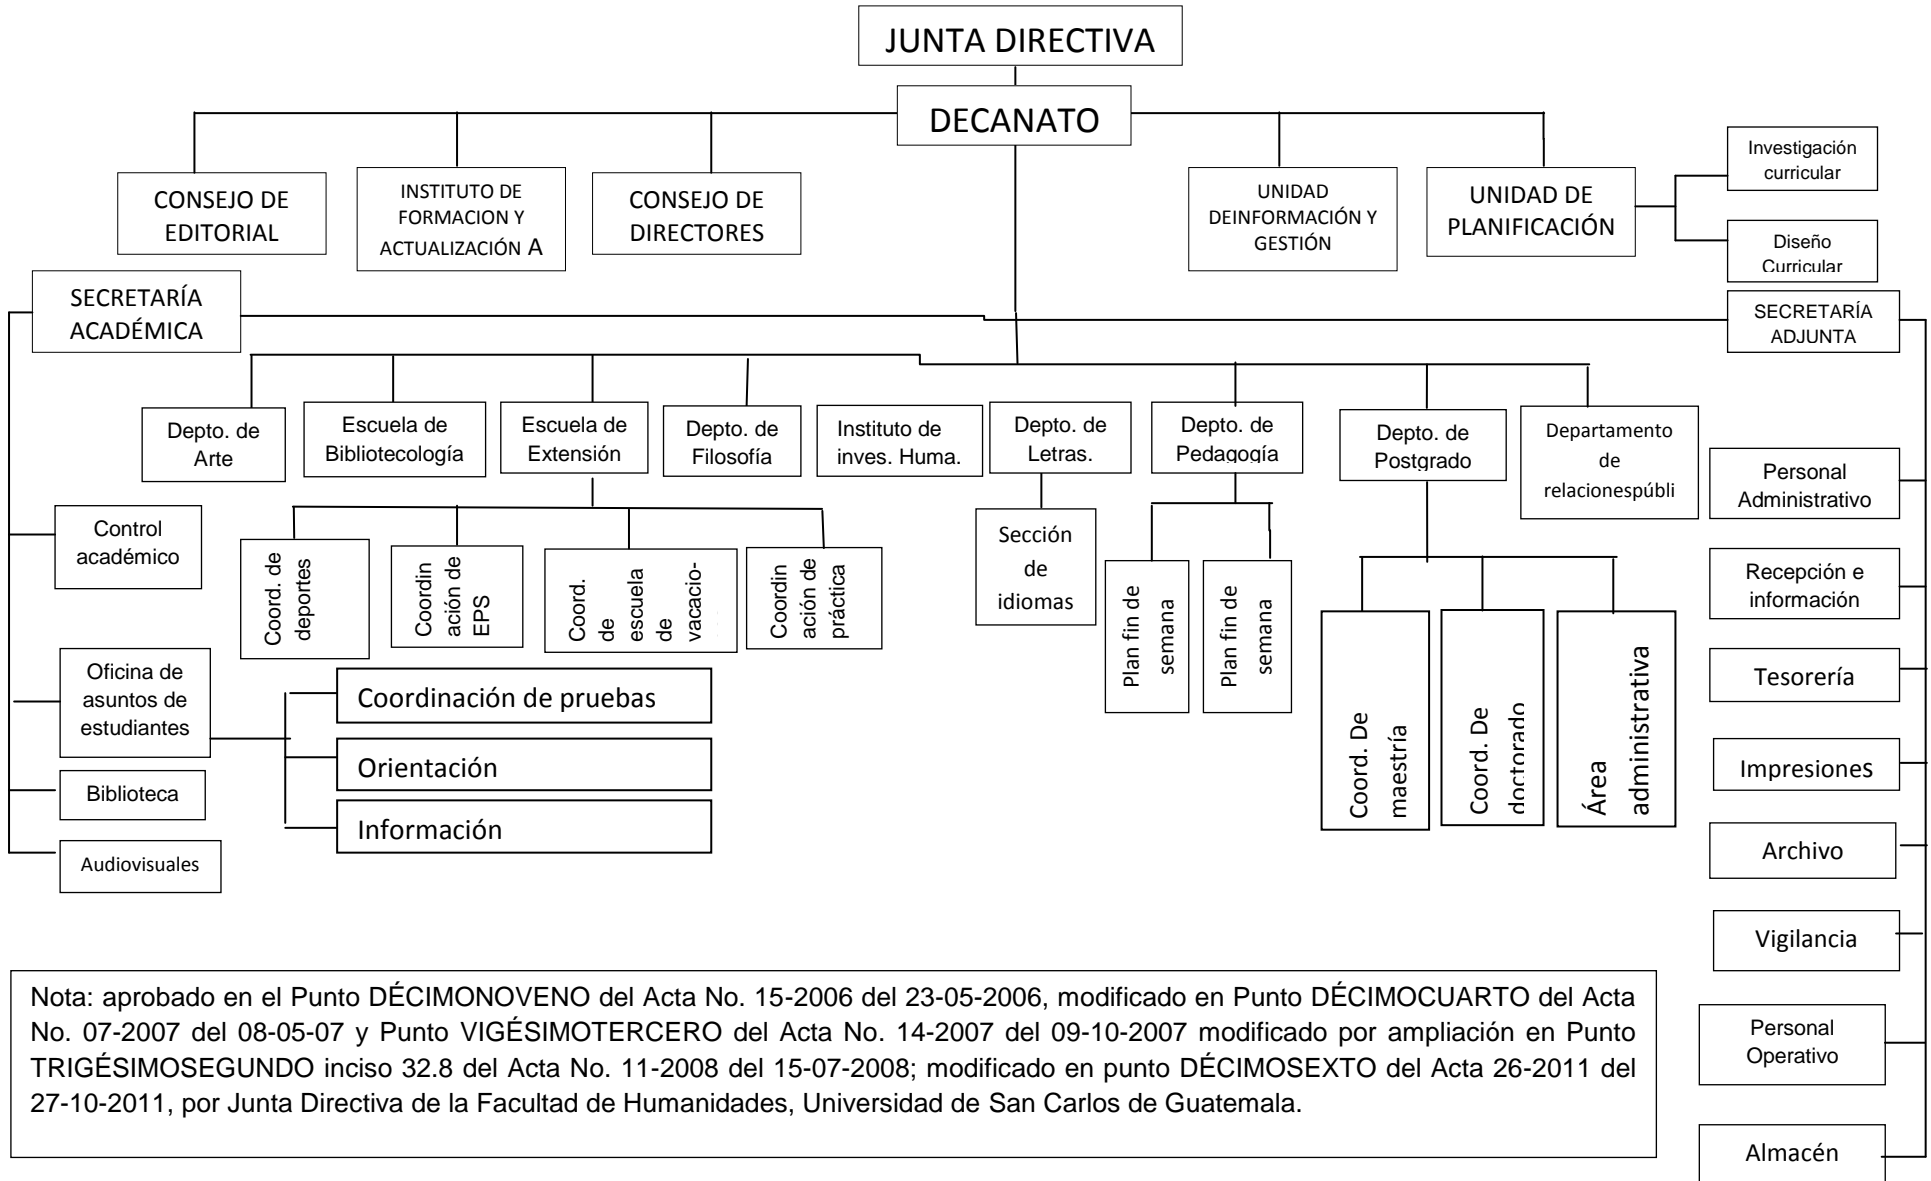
JUNTA DIRECTIVA

DECANATO

CONSEJO DE EDITORIAL

INSTITUTO DE FORMACION Y ACTUALIZACIÓN A

CONSEJO DE DIRECTORES

UNIDAD DEINFORMACIÓN Y GESTIÓN

UNIDAD DE PLANIFICACIÓN

Investigación curricular

Diseño Curricular

SECRETARÍA ACADÉMICA

SECRETARÍA ADJUNTA

Depto. de Arte

Escuela de Bibliotecología

Escuela de Extensión

Depto. de Filosofía

Instituto de inves. Huma.

Depto. de Letras.

Depto. de Pedagogía

Depto. de Postgrado

Departamento de relacionespúbli

Control académico

Coord. de deportes

Coordin ación de EPS

Coord. de escuela de vacacio-

Coordin ación de práctica

Sección de idiomas

Plan fin de semana

Plan fin de semana

Coord. De maestría

Coord. De doctorado

Área administrativa

Personal Administrativo

Recepción e información

Tesorería

Impresiones

Archivo

Vigilancia

Personal Operativo

Almacén

Oficina de asuntos de estudiantes

Coordinación de pruebas

Orientación

Información

Biblioteca

Audiovisuales

Nota: aprobado en el Punto DÉCIMONOVENO del Acta No. 15-2006 del 23-05-2006, modificado en Punto DÉCIMOCUARTO del Acta No. 07-2007 del 08-05-07 y Punto VIGÉSIMOTERCERO del Acta No. 14-2007 del 09-10-2007 modificado por ampliación en Punto TRIGÉSIMOSEGUNDO inciso 32.8 del Acta No. 11-2008 del 15-07-2008; modificado en punto DÉCIMOSEXTO del Acta 26-2011 del 27-10-2011, por Junta Directiva de la Facultad de Humanidades, Universidad de San Carlos de Guatemala.